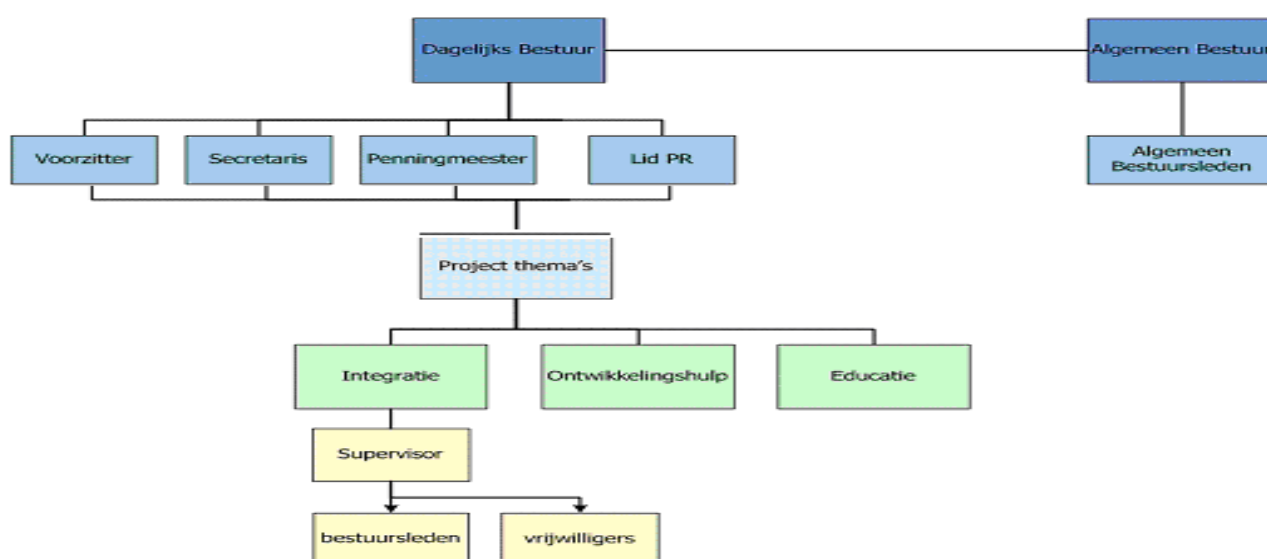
Dagelijks Bestuur

Algemeen Bestuur

Voorzitter

Secretaris

Penningmeester

Lid PR

Algemeen Bestuursleden

Project thema's

Integratie

Ontwikkelingshulp

Educatie

Supervisor

bestuursleden

vrijwilligers